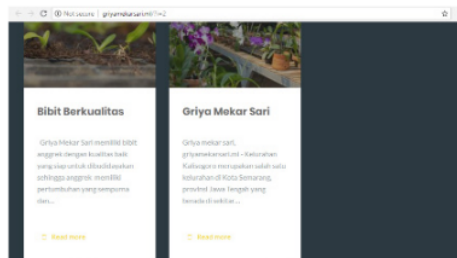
Not secure | griyamekarsari.nl/?i=2

Bibit Berkualitas

Griya Mekar Sari memiliki bibit anggrek dengan kualitas baik yang siap untuk dibudidayakan sehingga anggrek memiliki pertumbuhan yang sempurna dan...

Read more

Griya Mekar Sari

Griya mekar sari, griyamekarsari.nl – Kelurahan Kalisegoro merupakan salah satu kelurahan di Kota Semarang, provinsi Jawa Tengah yang berada di sekitar...

Read more